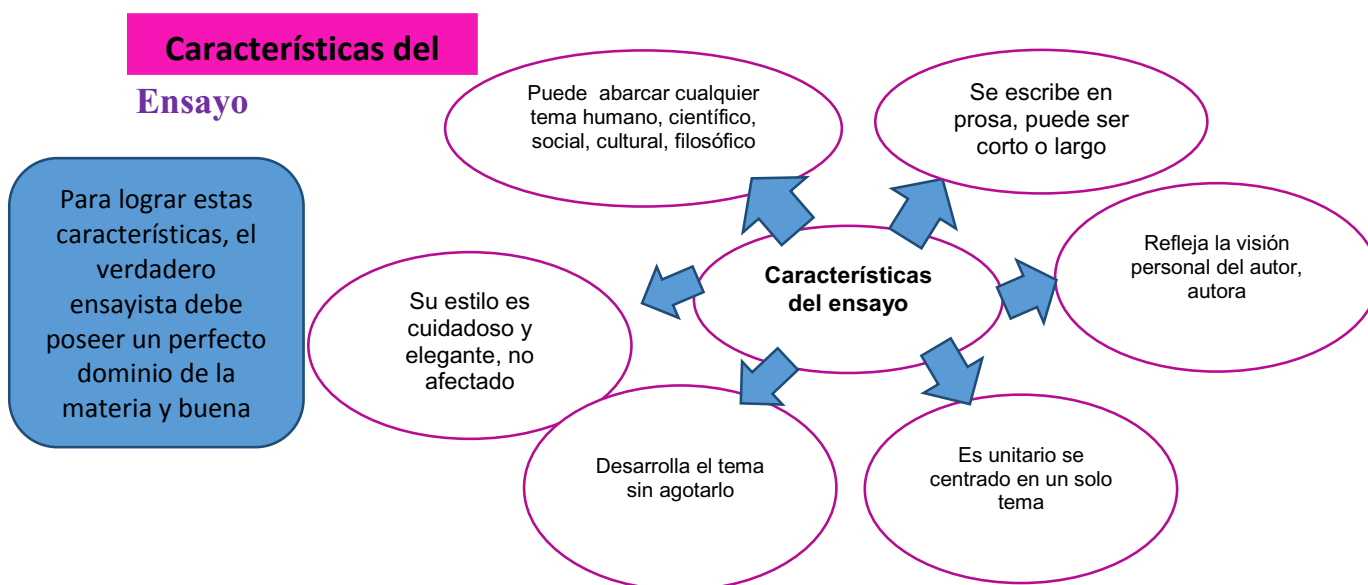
Características del

Ensayo

Para lograr estas características, el verdadero ensayista debe poseer un perfecto dominio de la materia y buena

Puede abarcar cualquier tema humano, científico, social, cultural, filosófico

Se escribe en prosa, puede ser corto o largo

Características del ensayo

Refleja la visión personal del autor, autora

Su estilo es cuidadoso y elegante, no afectado

Desarrolla el tema sin agotarlo

Es unitario se centrado en un solo tema